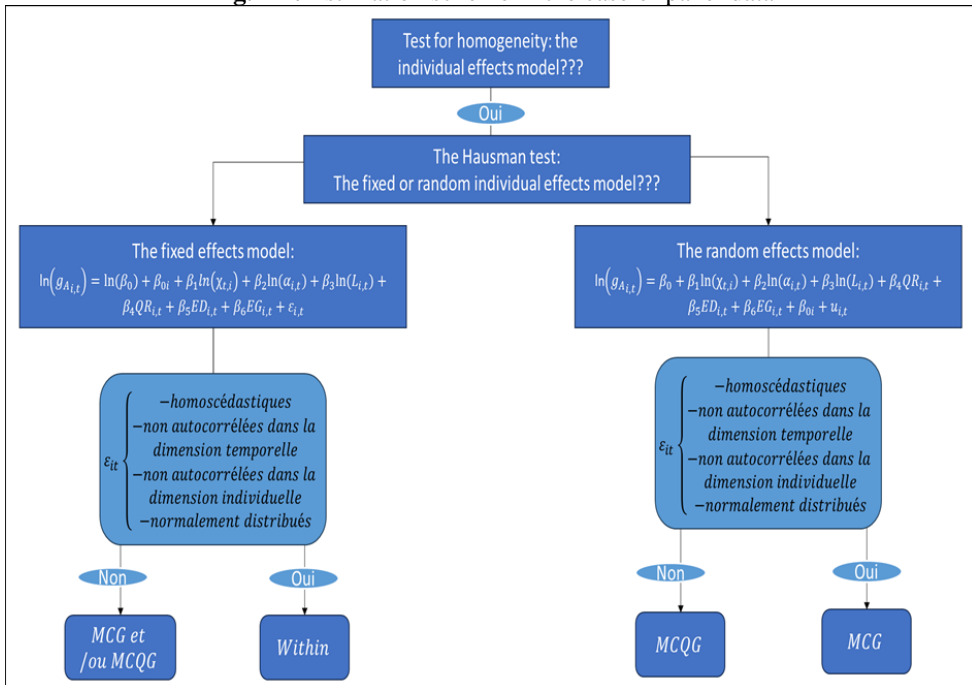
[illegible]

Test for homogeneity: the individual effects model???

Oui

The Hausman test:
The fixed or random individual effects model???

The fixed effects model:
$\ln\left(g_{A_{i,t}}\right) = \ln(\beta_0) + \beta_{0i} + \beta_1 ln\left(\chi_{t,i}\right) + \beta_2 \ln(\alpha_{i,t}) + \beta_3 \ln(L_{i,t}) + \beta_4 QR_{i,t} + \beta_5 ED_{i,t} + \beta_6 EG_{i,t} + \varepsilon_{i,t}$

The random effects model:
$\ln\left(g_{A_{i,t}}\right) = \beta_0 + \beta_1 \ln(\chi_{t,i}) + \beta_2 \ln(\alpha_{i,t}) + \beta_3 \ln(L_{i,t}) + \beta_4 QR_{i,t} + \beta_5 ED_{i,t} + \beta_6 EG_{i,t} + \beta_{0i} + u_{i,t}$

$\varepsilon_{it}$ −homoscédastiques
−non autocorrélées dans la dimension temporelle
−non autocorrélées dans la dimension individuelle
−normalement distribués

$\varepsilon_{it}$ −homoscédastiques
−non autocorrélées dans la dimension temporelle
−non autocorrélées dans la dimension individuelle
−normalement distribués

Non

Oui

Non

Oui

MCG et /ou MCQG

Within

MCQG

MCG